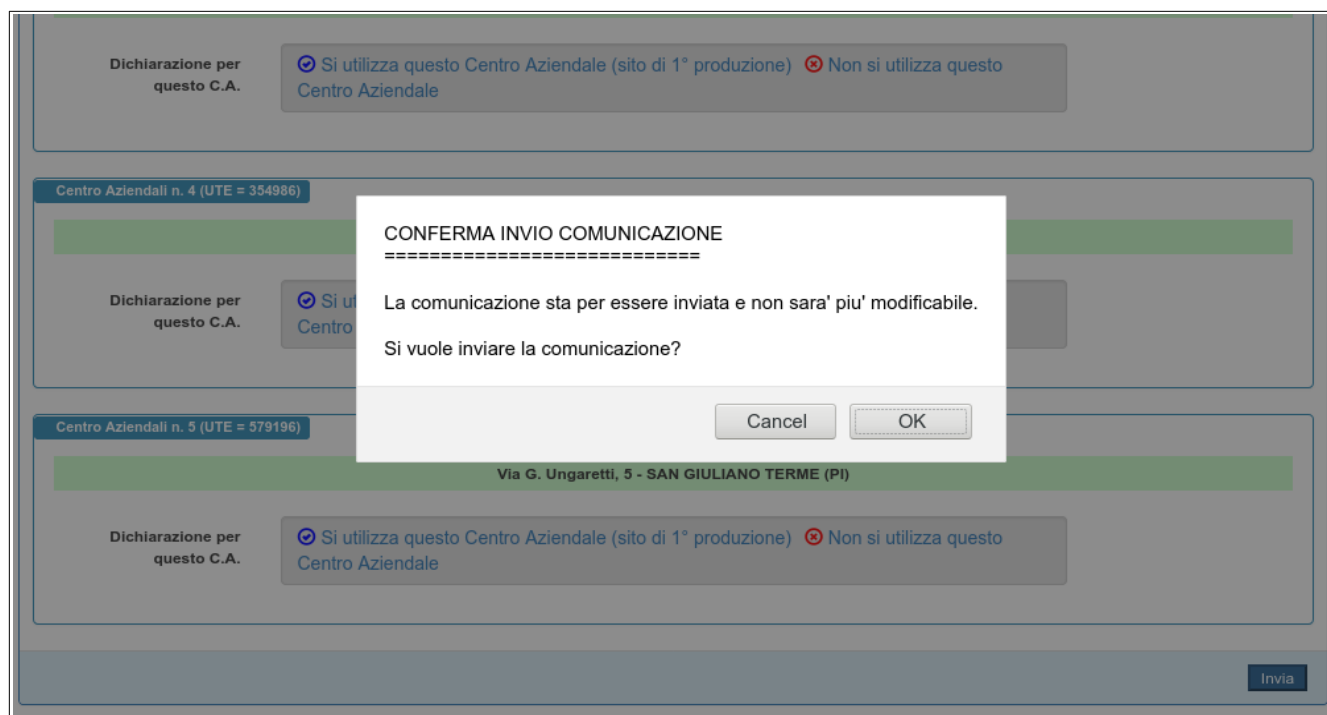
Dichiarazione per questo C.A.

Si utilizza questo Centro Aziendale (sito di 1° produzione) Non si utilizza questo Centro Aziendale

Centro Aziendali n. 4 (UTE = 354986)

Dichiarazione per questo C.A.

Si ut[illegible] Centro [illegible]

CONFERMA INVIO COMUNICAZIONE
============================

La comunicazione sta per essere inviata e non sara' piu' modificabile.

Si vuole inviare la comunicazione?

Cancel OK

Centro Aziendali n. 5 (UTE = 579196)

Via G. Ungaretti, 5 - SAN GIULIANO TERME (PI)

Dichiarazione per questo C.A.

Si utilizza questo Centro Aziendale (sito di 1° produzione) Non si utilizza questo Centro Aziendale

Invia